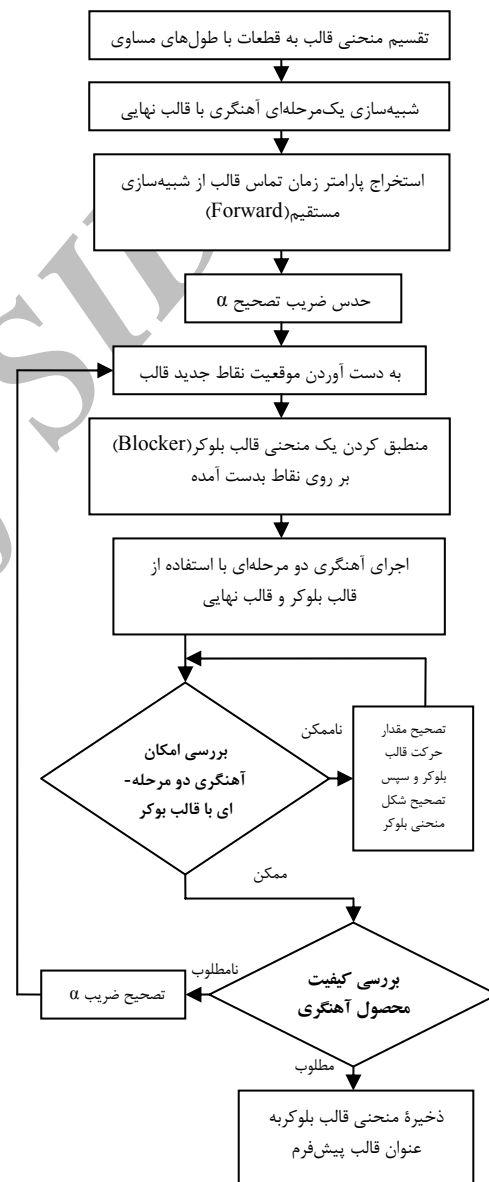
تقسیم منحنی قالب به قطعات با طول‌های مساوی

شبیه‌سازی یک‌مرحله‌ای آهنگری با قالب نهایی

استخراج پارامتر زمان تماس قالب از شبیه‌سازی مستقیم(Forward)

حدس ضریب تصحیح α

به دست آوردن موقعیت نقاط جدید قالب

منطبق کردن یک منحنی قالب بلوکر(Blocker) بر روی نقاط بدست آمده

اجرای آهنگری دو مرحله‌ای با استفاده از قالب بلوکر و قالب نهایی

بررسی امکان آهنگری دو مرحله-ای با قالب بوکر

ناممکن

تصحیح مقدار حرکت قالب بلوکر و سپس تصحیح شکل منحنی بلوکر

ممکن

بررسی کیفیت محصول آهنگری

نامطلوب

تصحیح ضریب α

مطلوب

ذخیرهٔ منحنی قالب بلوکربه عنوان قالب پیش‌فرم